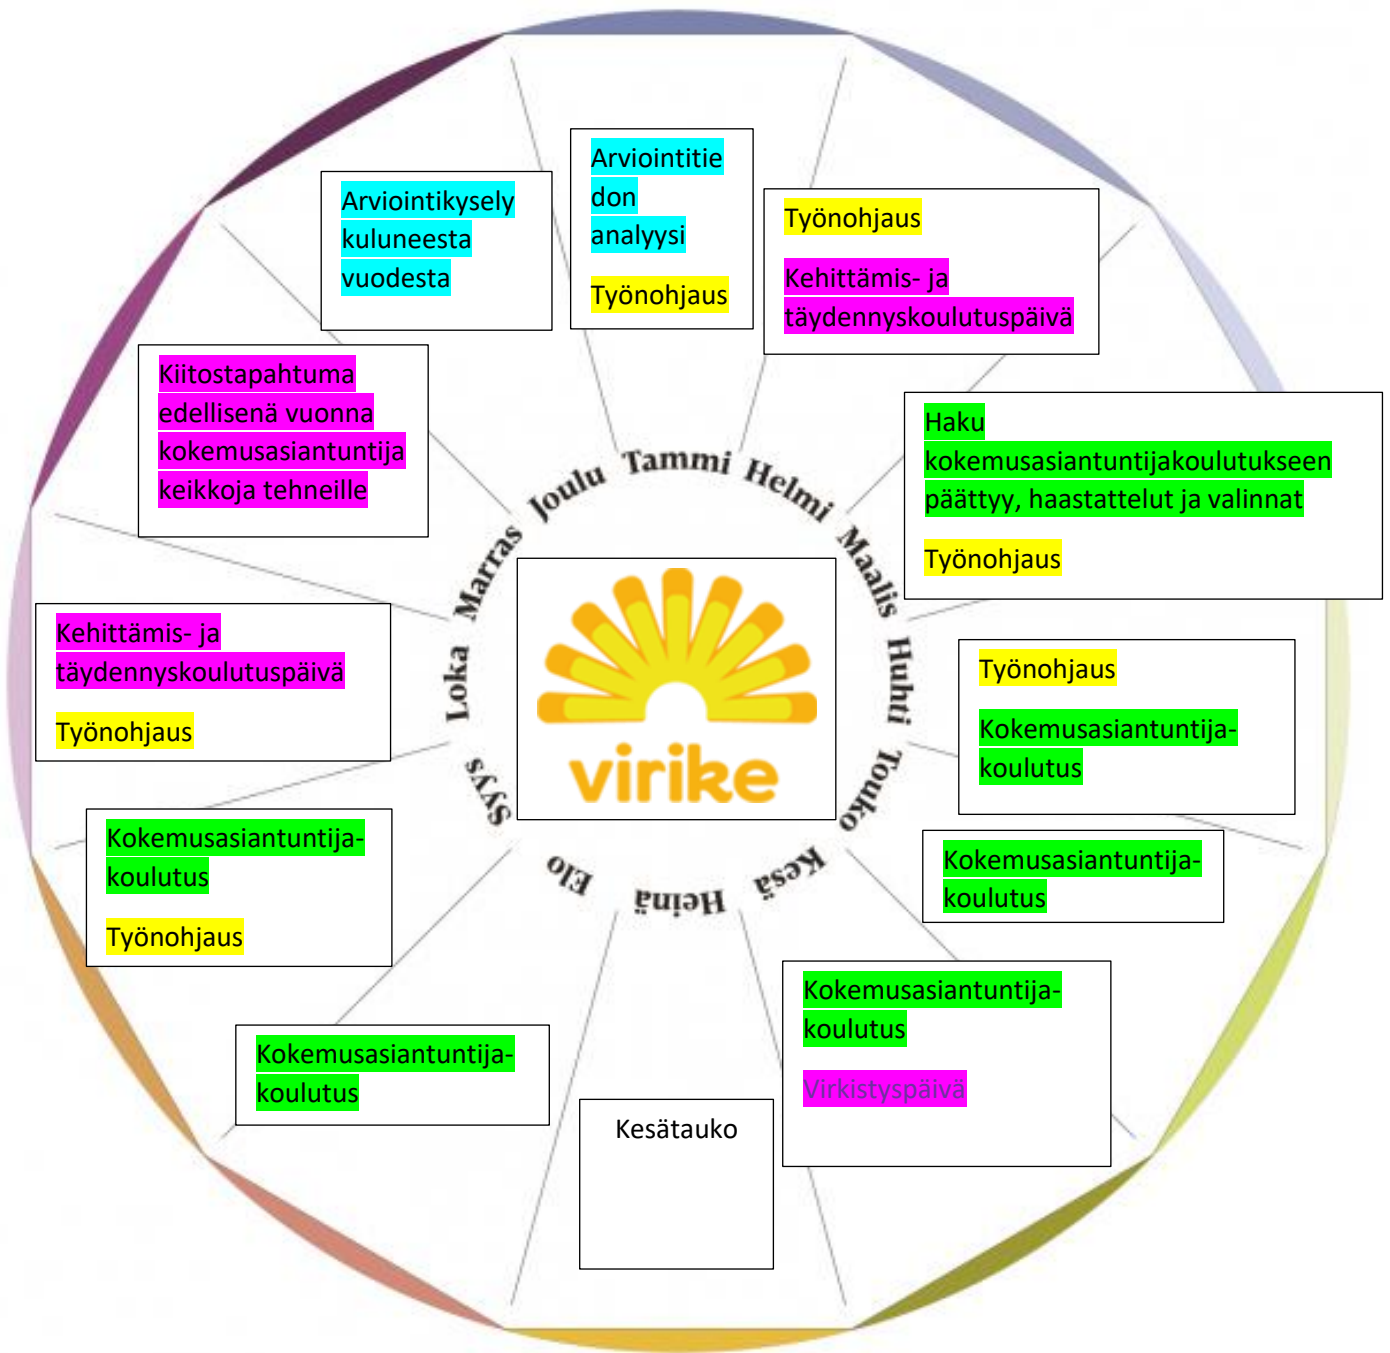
Arviointitiedon analyysi

Työnohjaus

Työnohjaus

Kehittämis- ja täydennyskoulutuspäivä

Haku kokemusasiantuntijakoulutukseen päättyy, haastattelut ja valinnat

Työnohjaus

Työnohjaus

Kokemusasiantuntija-koulutus

Kokemusasiantuntija-koulutus

Kokemusasiantuntija-koulutus

Virkistyspäivä

Kesätauko

Kokemusasiantuntija-koulutus

Kokemusasiantuntija-koulutus

Työnohjaus

Kehittämis- ja täydennyskoulutuspäivä

Työnohjaus

Kiitostapahtuma edellisenä vuonna kokemusasiantuntija keikkoja tehneille

Arviointikysely kuluneesta vuodesta

Tammi Helmi Maalis Huhti Touko Kesä Heinä Elo Syys Loka Marras Joulu

virike